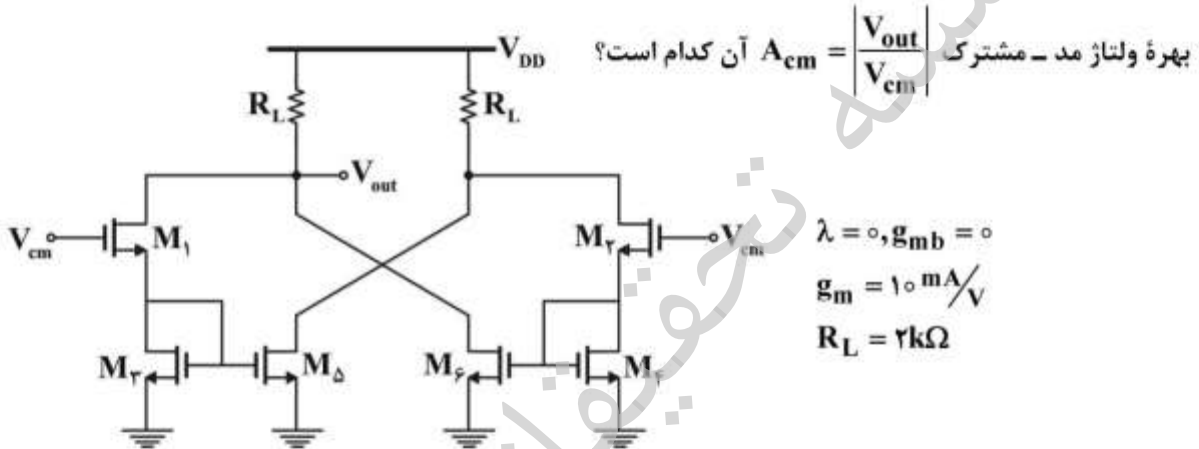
بهرهٔ ولتاژ مد ـ مشترک $A_{cm} = \left|\frac{V_{out}}{V_{cm}}\right|$ آن کدام است؟

$V_{DD}$

$R_L$

$R_L$

$V_{out}$

$V_{cm}$

$M_۱$

$M_۲$

$V_{cm}$

$M_۳$

$M_۵$

$M_۶$

$M_۴$

$\lambda = ۰, g_{mb} = ۰$

$g_m = ۱۰ \, mA/V$

$R_L = ۲k\Omega$